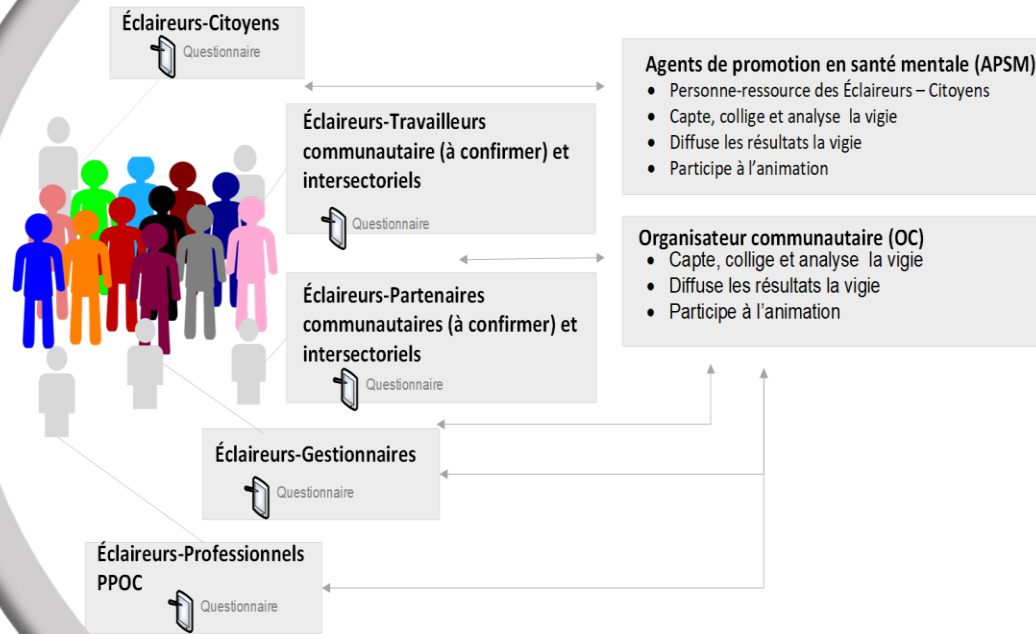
Éclaireurs-Citoyens
Questionnaire

Éclaireurs-Travailleurs communautaire (à confirmer) et intersectoriels
Questionnaire

Éclaireurs-Partenaires communautaires (à confirmer) et intersectoriels
Questionnaire

Éclaireurs-Gestionnaires
Questionnaire

Éclaireurs-Professionnels PPOC
Questionnaire

Agents de promotion en santé mentale (APSM)
• Personne-ressource des Éclaireurs – Citoyens
• Capte, collige et analyse la vigie
• Diffuse les résultats la vigie
• Participe à l'animation

Organisateur communautaire (OC)
• Capte, collige et analyse la vigie
• Diffuse les résultats la vigie
• Participe à l'animation